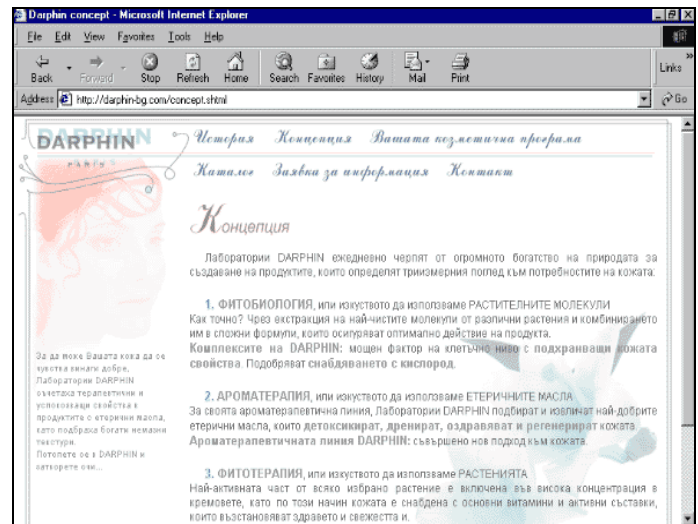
Darphin concept - Microsoft Internet Explorer

File Edit View Favorites Tools Help

Back Forward Stop Refresh Home Search Favorites History Mail Print Links

Address http://darphin-bg.com/concept.shtml Go

DARPHIN
PARIS

История Концепция Вашата козметична програма

Каталог Заявка за информация Контакт

Концепция

Лаборатории DARPHIN ежедневно черпят от огромното богатство на природата за създаване на продуктите, които определят триизмерния поглед към потребностите на кожата.

1. ФИТОБИОЛОГИЯ, или изкуството да използваме РАСТИТЕЛНИТЕ МОЛЕКУЛИ
Как точно? Чрез екстракция на най-чистите молекули от различни растения и комбинирането им в сложни формули, които осигуряват оптимално действие на продукта.
Комплексите на DARPHIN: мощен фактор на клетъчно ниво с подхранващи кожата свойства. Подобряват снабдяването с кислород.

2. АРОМАТЕРАПИЯ, или изкуството да използваме ЕТЕРИЧНИТЕ МАСЛА
За своята ароматерапевтична линия, Лаборатории DARPHIN подбират и извличат най-добрите етерични масла, които детоксикират, дренират, оздравяват и регенерират кожата.
Ароматерапевтичната линия DARPHIN: съвършено нов подход към кожата.

3. ФИТОТЕРАПИЯ, или изкуството да използваме РАСТЕНИЯТА
Най-активната част от всяко избрано растение е включена във висока концентрация в кремовете, като по този начин кожата е снабдена с основни витамини и активни съставки, които възстановяват здравето и свежестта и.

За да може Вашата кожа да се чувства винаги добре, Лаборатории DARPHIN съчетава терапевтични и успокояващи свойства в продуктите с етерични масла, като подбира богати нежни текстури.
Потопете се в DARPHIN и открийте сии...